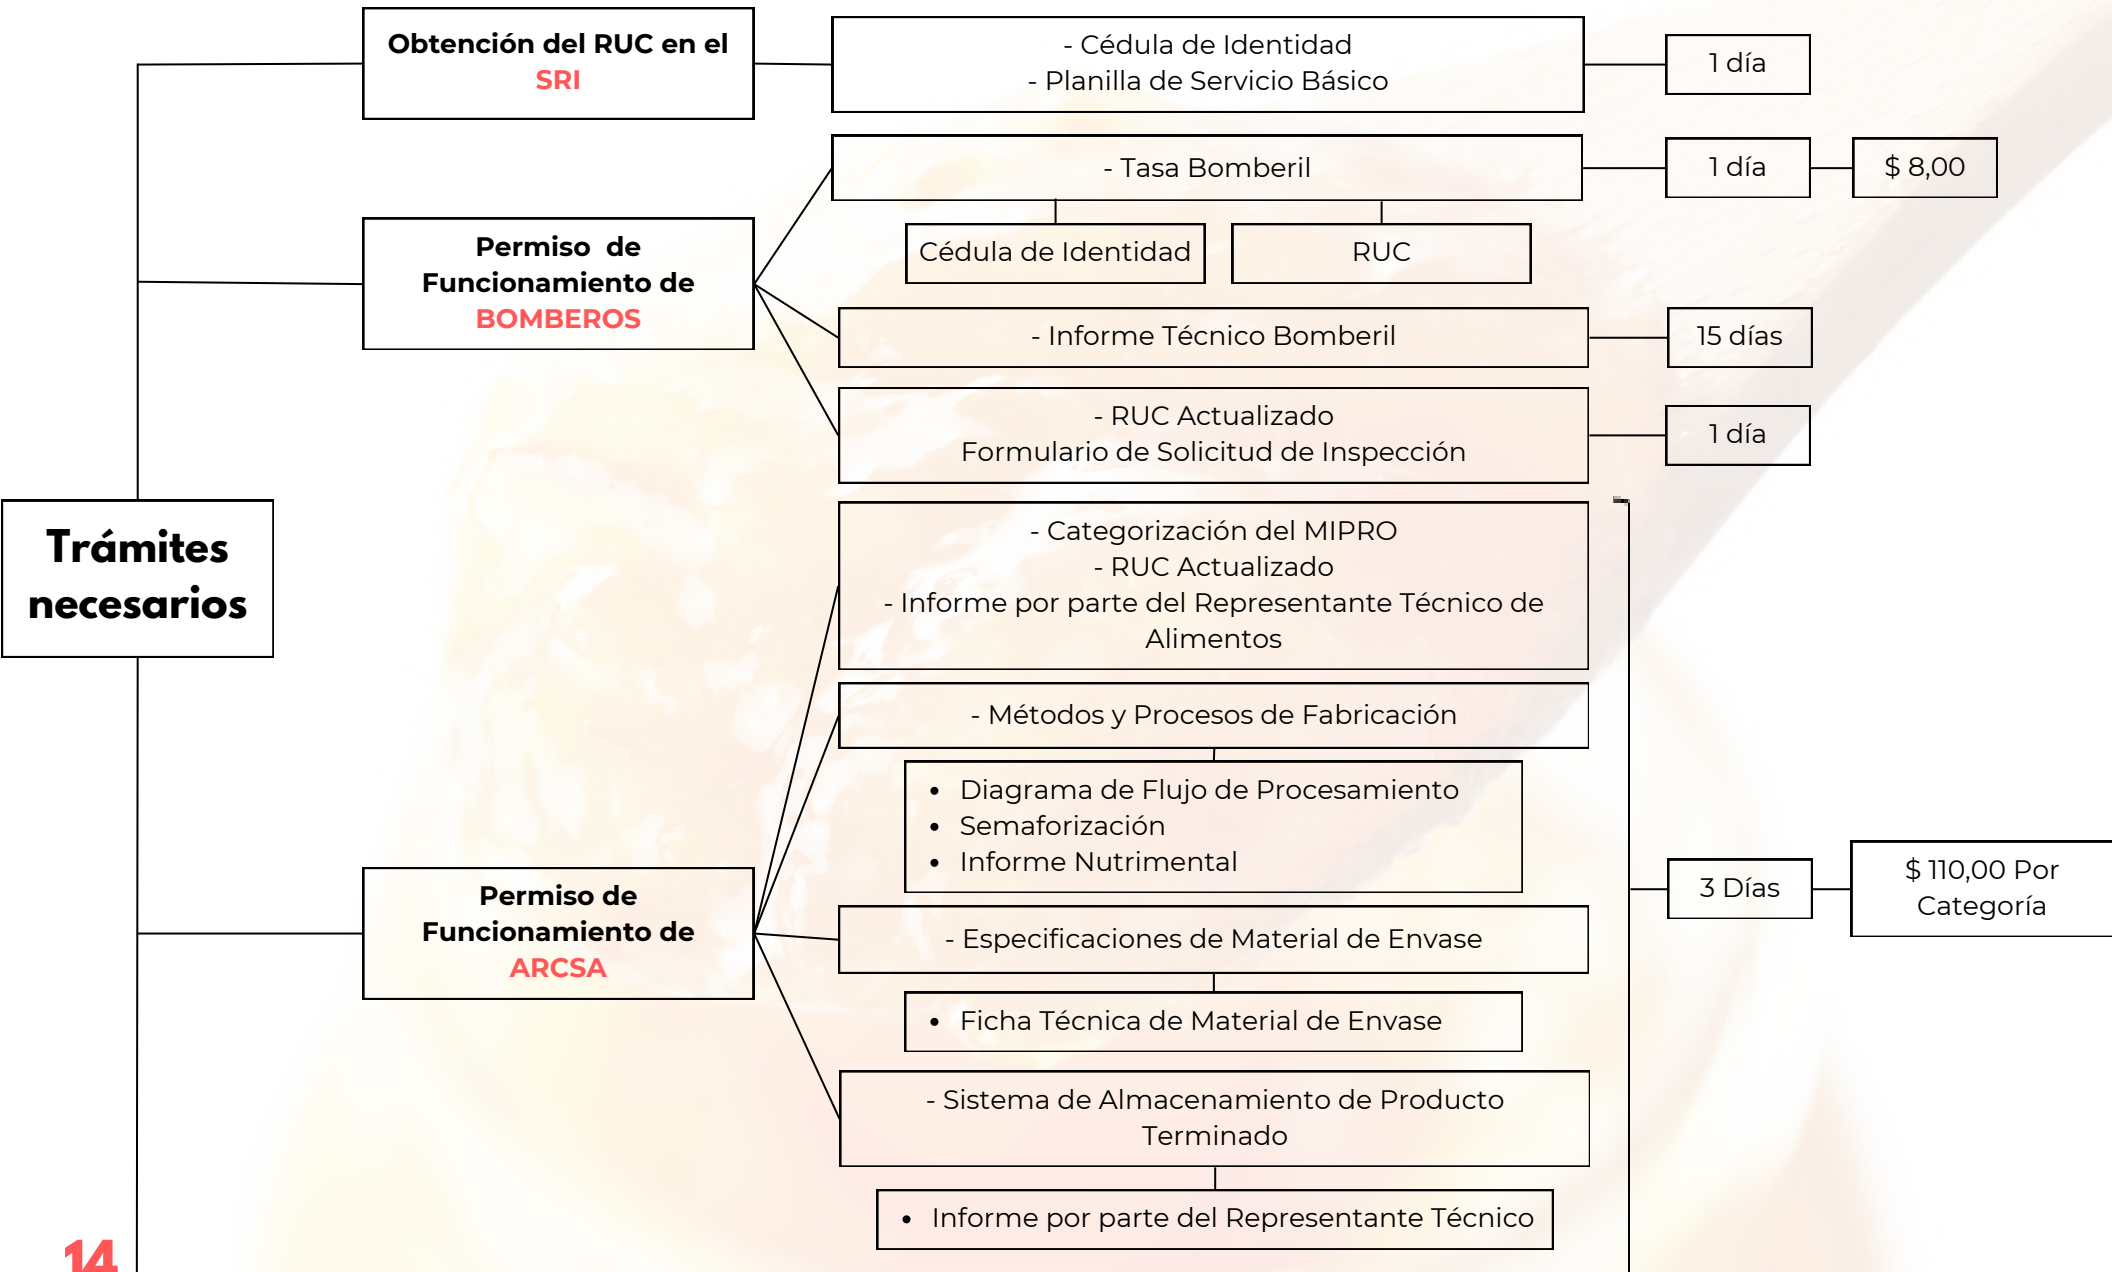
Trámites necesarios

Obtención del RUC en el SRI

- Cédula de Identidad
- Planilla de Servicio Básico

1 día

Permiso de Funcionamiento de BOMBEROS

- Tasa Bomberil

1 día

$ 8,00

Cédula de Identidad

RUC

- Informe Técnico Bomberil

15 días

- RUC Actualizado
Formulario de Solicitud de Inspección

1 día

Permiso de Funcionamiento de ARCSA

- Categorización del MIPRO
- RUC Actualizado
- Informe por parte del Representante Técnico de Alimentos

- Métodos y Procesos de Fabricación

• Diagrama de Flujo de Procesamiento
• Semaforización
• Informe Nutrimental

- Especificaciones de Material de Envase

• Ficha Técnica de Material de Envase

- Sistema de Almacenamiento de Producto Terminado

• Informe por parte del Representante Técnico

3 Días

$ 110,00 Por Categoría

14